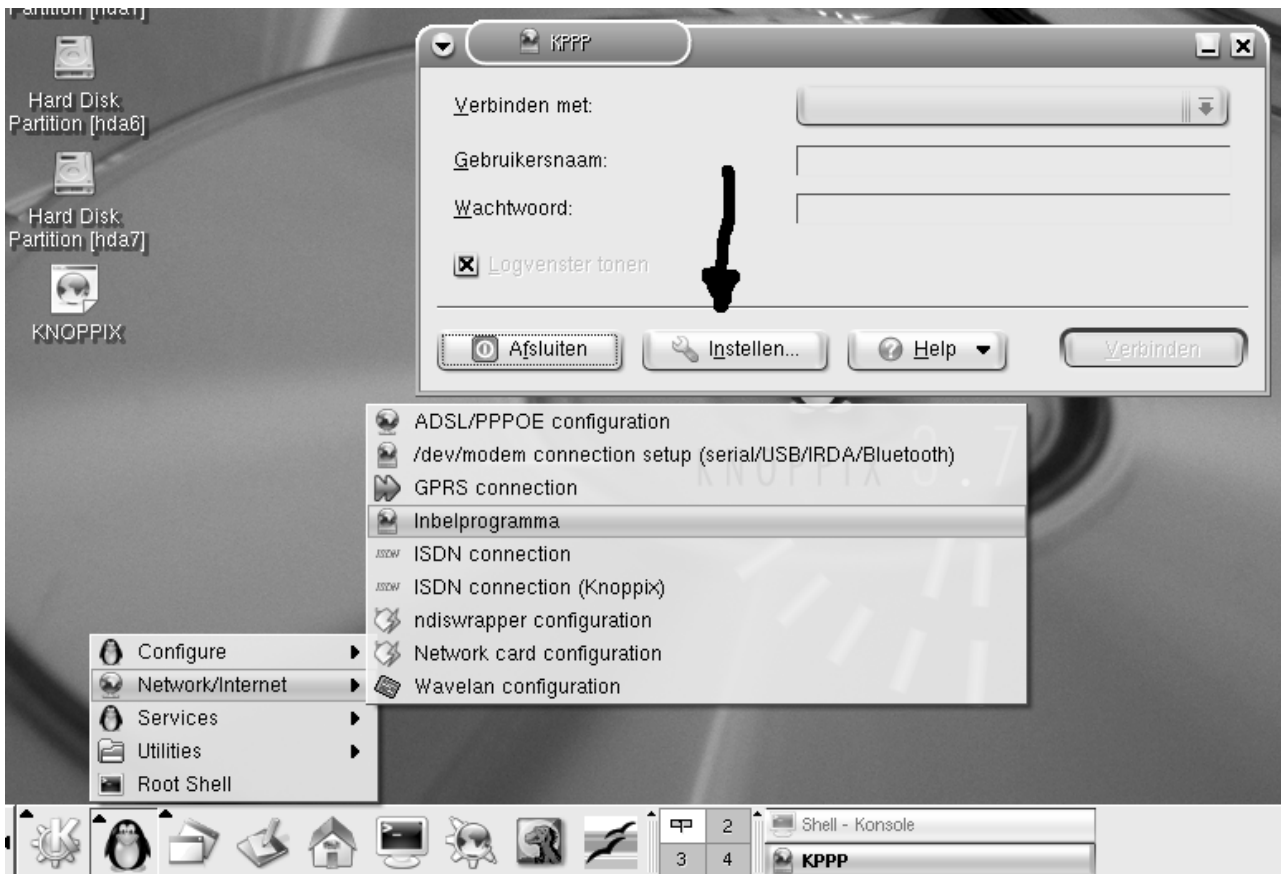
Partition [hda1]

Hard Disk Partition [hda6]

Hard Disk Partition [hda7]

KNOPPIX

KPPP

Verbinden met:

Gebruikersnaam:

Wachtwoord:

Logvenster tonen

Afsluiten

Instellen...

Help

Verbinden

ADSL/PPPOE configuration
/dev/modem connection setup (serial/USB/IRDA/Bluetooth)
GPRS connection
Inbelprogramma
ISDN connection
ISDN connection (Knoppix)
ndiswrapper configuration
Network card configuration
Wavelan configuration

KNOPPIX 3.7

Configure
Network/Internet
Services
Utilities
Root Shell

2
3
4

Shell - Konsole
KPPP